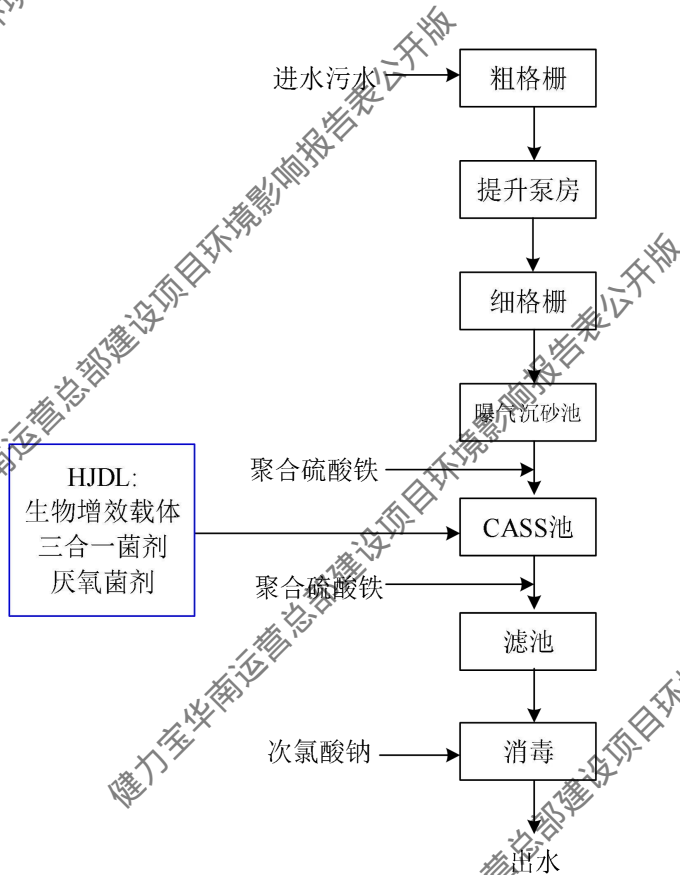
进水污水
粗格栅
提升泵房
细格栅
曝气沉砂池
聚合硫酸铁
HJDL:
生物增效载体
三合一菌剂
厌氧菌剂
CASS池
聚合硫酸铁
滤池
次氯酸钠
消毒
出水

健力宝华南运营总部建设项目环境影响报告表公开版
健力宝华南运营总部建设项目环境影响报告表公开版
健力宝华南运营总部建设项目环境影响报告表公开版